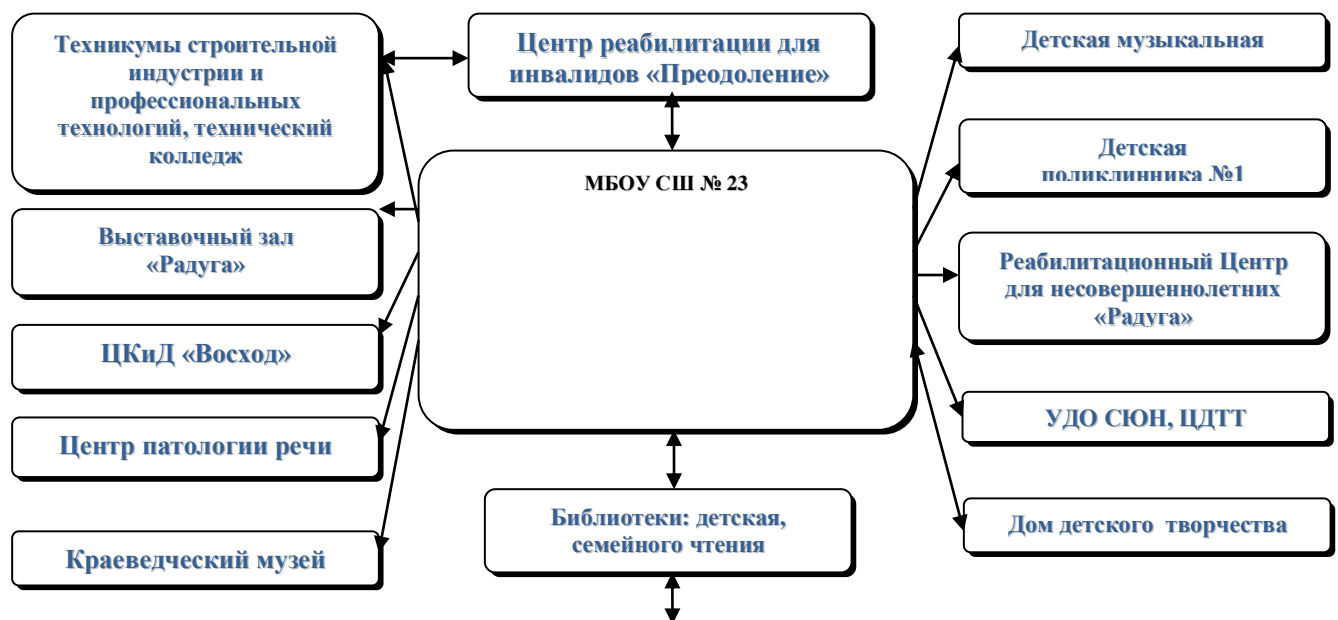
Техникумы строительной индустрии и профессиональных технологий, технический колледж

Центр реабилитации для инвалидов «Преодоление»

Детская музыкальная

Детская поликлинника №1

МБОУ СШ № 23

Выставочный зал «Радуга»

Реабилитационный Центр для несовершеннолетних «Радуга»

ЦКиД «Восход»

УДО СЮН, ЦДТТ

Центр патологии речи

Библиотеки: детская, семейного чтения

Дом детского творчества

Краеведческий музей